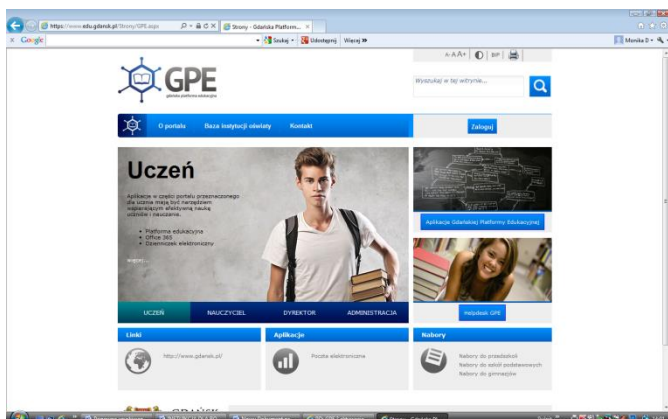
https://www.edu.gdansk.pl/Strony/GPE.aspx
Strony - Gdańska Platform... ×
Google
Szukaj · Udostępnij · Więcej »
Monika D ·

A- A A+ | BIP |

GPE
gdańska platforma edukacyjna

Wyszukaj w tej witrynie...

O portalu   Baza instytucji oświaty   Kontakt   Zaloguj

Uczeń

Aplikacje w części portalu przeznaczonego dla ucznia mają być narzędziem wspierającym efektywną naukę uczniów i nauczanie.

• Platforma edukacyjna
• Office 365
• Dzienniczek elektroniczny

Więcej...

Aplikacje Gdańskiej Platformy Edukacyjnej

Helpdesk GPE

UCZEŃ   NAUCZYCIEL   DYREKTOR   ADMINISTRACJA

Linki
http://www.gdansk.pl/

Aplikacje
Poczta elektroniczna

Nabory
Nabory do przedszkoli
Nabory do szkół podstawowych
Nabory do gimnazjów